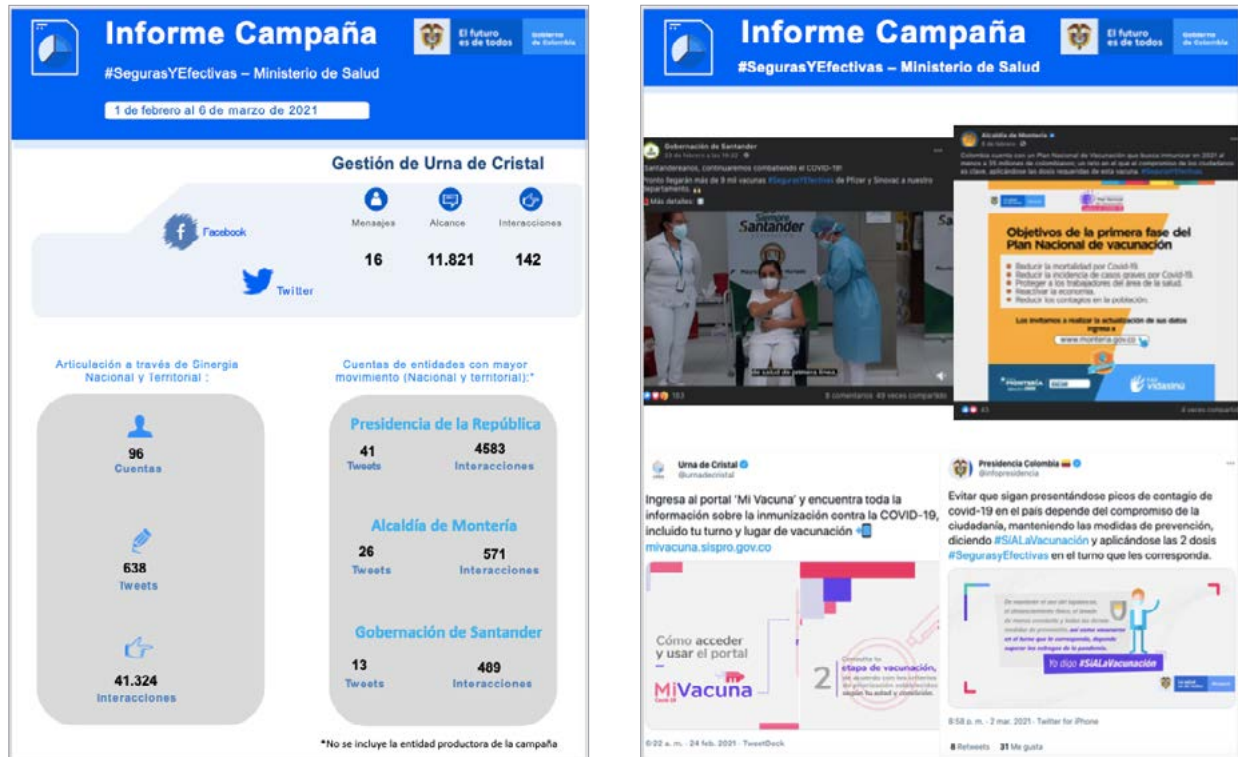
Informe Campaña

El futuro es de todos

Gobierno de Colombia

#SegurasYEfectivas – Ministerio de Salud

1 de febrero al 6 de marzo de 2021

Gestión de Urna de Cristal

Facebook

Twitter

| Mensajes | Alcance | Interacciones |
|---|---|---|
| 16 | 11.821 | 142 |

Articulación a través de Sinergia Nacional y Territorial :

96
Cuentas

638
Tweets

41.324
Interacciones

Cuentas de entidades con mayor movimiento (Nacional y territorial):*

Presidencia de la República
41 Tweets
4583 Interacciones

Alcaldía de Montería
26 Tweets
571 Interacciones

Gobernación de Santander
13 Tweets
489 Interacciones

*No se incluye la entidad productora de la campaña

Informe Campaña

El futuro es de todos

Gobierno de Colombia

#SegurasYEfectivas – Ministerio de Salud

Gobernación de Santander
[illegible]
Santandereanos, continuaremos combatiendo el COVID-19!
Pronto llegarán más de 9 mil vacunas #SegurasYEfectivas de Pfizer y Sinovac a nuestro departamento.
Más detalles:
Siempre Santander
de salud de primera línea.
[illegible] 8 comentarios 49 veces compartido

Alcaldía de Montería
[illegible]
Colombia cuenta con un Plan Nacional de Vacunación que busca inmunizar en 2021 al menos a 35 millones de colombianos; un reto en el que el compromiso de los ciudadanos es clave, aplicándose las dosis requeridas de esta vacuna. #SegurasYEfectivas
Objetivos de la primera fase del Plan Nacional de vacunación
Reducir la mortalidad por Covid-19.
Reducir la incidencia de casos graves por Covid-19.
Proteger a los trabajadores del área de la salud.
Reactivar la economía.
Reducir los contagios en la población.
Los invitamos a realizar la actualización de sus datos ingrese a
www.monteria.gov.co
MONTERÍA
vidasinú
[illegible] veces compartido

Urna de Cristal
@urnadecristal
Ingresa al portal 'Mi Vacuna' y encuentra toda la información sobre la inmunización contra la COVID-19, incluido tu turno y lugar de vacunación
mivacuna.sispro.gov.co
Cómo acceder y usar el portal
MiVacuna
Covid-19
2
Consulta tu etapa de vacunación, de acuerdo con los criterios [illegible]
9:22 a. m. · 24 feb. 2021 · TweetDeck

Presidencia Colombia
@infopresidencia
Evitar que sigan presentándose picos de contagio de covid-19 en el país depende del compromiso de la ciudadanía, manteniendo las medidas de prevención, diciendo #SíALaVacunación y aplicándose las 2 dosis #SegurasyEfectivas en el turno que les corresponda.
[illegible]
Yo digo #SíALaVacunación
8:58 p. m. · 2 mar. 2021 · Twitter for iPhone
8 Retweets 31 Me gusta